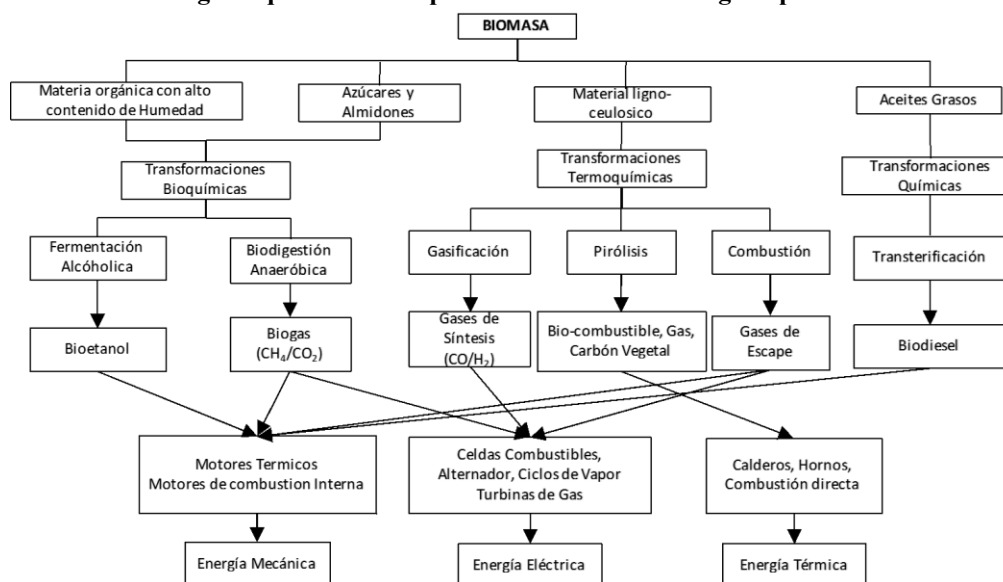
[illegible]

BIOMASA

Materia orgánica con alto contenido de Humedad

Azúcares y Almidones

Material ligno-ceulosico

Aceites Grasos

Transformaciones Bioquímicas

Transformaciones Termoquímicas

Transformaciones Químicas

Fermentación Alcóholica

Biodigestión Anaeróbica

Gasificación

Pirólisis

Combustión

Transterificación

Bioetanol

Biogas ($CH_4/CO_2$)

Gases de Síntesis ($CO/H_2$)

Bio-combustible, Gas, Carbón Vegetal

Gases de Escape

Biodiesel

Motores Termicos Motores de combustion Interna

Celdas Combustibles, Alternador, Ciclos de Vapor Turbinas de Gas

Calderos, Hornos, Combustión directa

Energía Mecánica

Energía Eléctrica

Energía Térmica